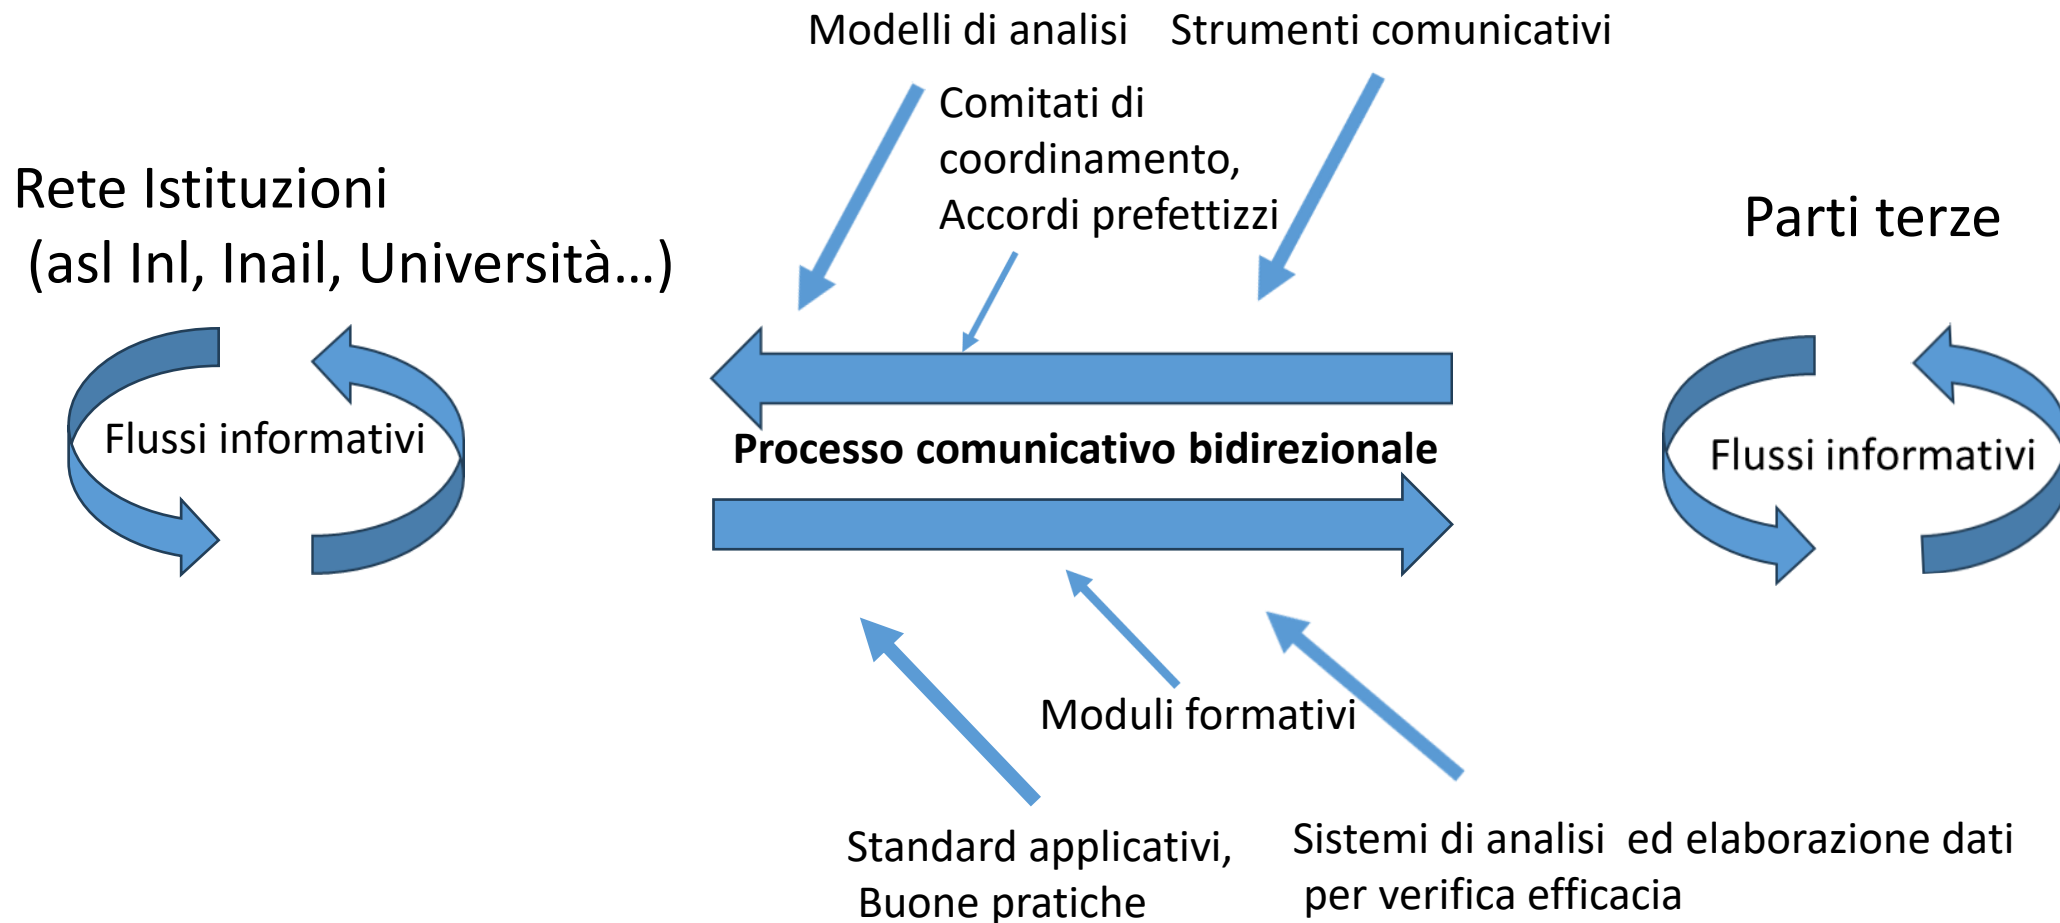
Modelli di analisi

Strumenti comunicativi

Comitati di coordinamento, Accordi prefettizzi

Rete Istituzioni (asl Inl, Inail, Università…)

Parti terze

Flussi informativi

Processo comunicativo bidirezionale

Flussi informativi

Moduli formativi

Standard applicativi, Buone pratiche

Sistemi di analisi ed elaborazione dati per verifica efficacia